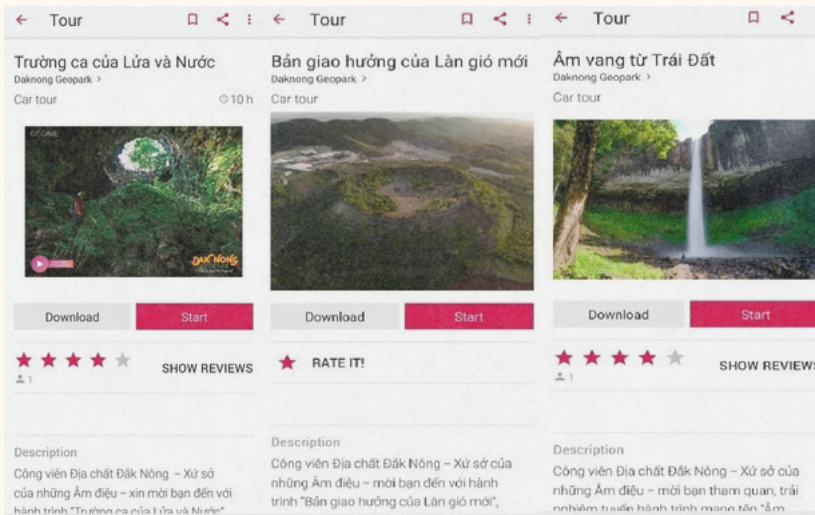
Tour

Trường ca của Lửa và Nước
Daknong Geopark >
Car tour
10 h

C7 CAVE
ĐẮK NÔNG

Download
Start

SHOW REVIEWS
1

Description
Công viên Địa chất Đắk Nông – Xứ sở của những Âm điệu – xin mời bạn đến với hành trình "Trường ca của Lửa và Nước"

Tour

Bản giao hưởng của Làn gió mới
Daknong Geopark >
Car tour

Download
Start

RATE IT!

Description
Công viên Địa chất Đắk Nông – Xứ sở của những Âm điệu – mời bạn đến với hành trình "Bản giao hưởng của Làn gió mới",

Tour

Âm vang từ Trái Đất
Daknong Geopark >
Car tour

Download
Start

SHOW REVIEWS
1

Description
Công viên Địa chất Đắk Nông – Xứ sở của những Âm điệu – mời bạn tham quan, trải nghiệm tuyến hành trình mang tên "Âm